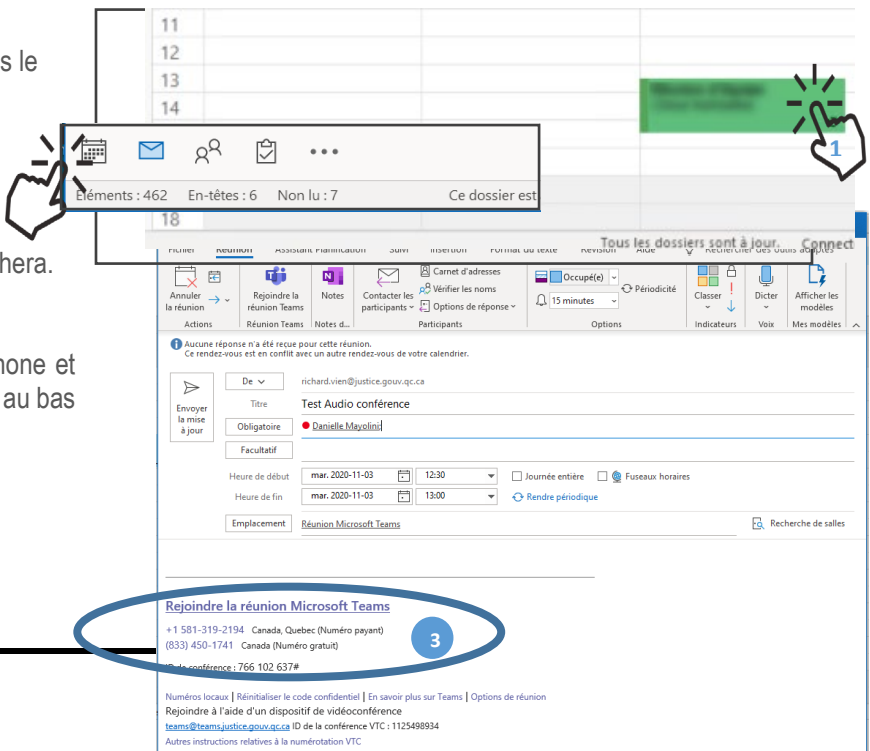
s le

hera.

hone et
au bas

11
12
13
14
18

Éléments : 462 En-têtes : 6 Non lu : 7 Ce dossier est

1

Fichier Réunion Assistant Planification Suivi Insertion Format du texte Révision Aide Rechercher des outils adaptés
Tous les dossiers sont à jour. Connect

Annuler la réunion
Actions
Rejoindre la réunion Teams
Réunion Teams
Notes
Notes d...
Contacter les participants
Carnet d'adresses
Vérifier les noms
Options de réponse
Participants
Occupé(e)
15 minutes
Périodicité
Options
Classer
Indicateurs
Dicter
Voix
Afficher les modèles
Mes modèles

Aucune réponse n'a été reçue pour cette réunion.
Ce rendez-vous est en conflit avec un autre rendez-vous de votre calendrier.

Envoyer la mise à jour
De
richard.vien@justice.gouv.qc.ca
Titre
Test Audio conférence
Obligatoire
Danielle Mayolini
Facultatif
Heure de début
mar. 2020-11-03
12:30
Journée entière
Fuseaux horaires
Heure de fin
mar. 2020-11-03
13:00
Rendre périodique
Emplacement
Réunion Microsoft Teams
Recherche de salles

Rejoindre la réunion Microsoft Teams
+1 581-319-2194 Canada, Quebec (Numéro payant)
(833) 450-1741 Canada (Numéro gratuit)
ID de conférence : 766 102 637#

3

Numéros locaux | Réinitialiser le code confidentiel | En savoir plus sur Teams | Options de réunion
Rejoindre à l'aide d'un dispositif de vidéoconférence
teams@teams.justice.gouv.qc.ca ID de la conférence VTC : 1125498934
Autres instructions relatives à la numérotation VTC